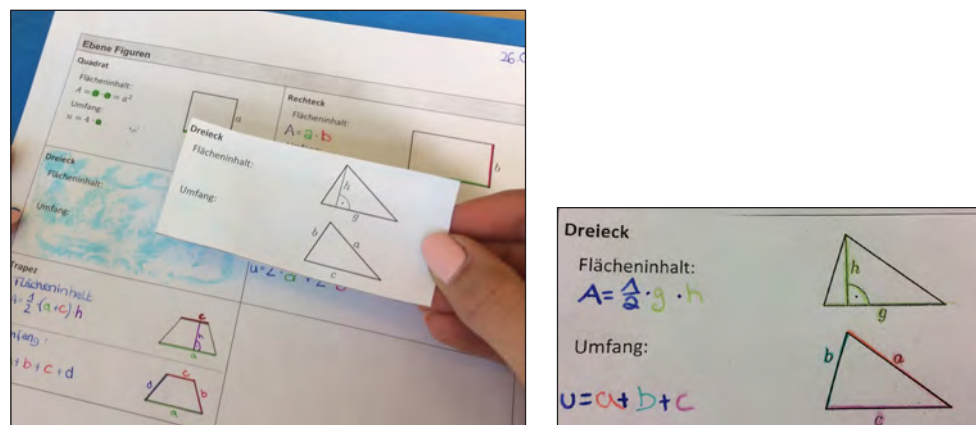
Ebene Figuren

26.

Quadrat

Flächeninhalt:

$A = \bullet \cdot \bullet = a^2$

Umfang:

$u = 4 \cdot \bullet$

a

Rechteck

Flächeninhalt:

$A = a \cdot b$

b

Dreieck

Flächeninhalt:

Umfang:

Dreieck

Flächeninhalt:

Umfang:

h

g

b

a

c

$u = 2 \cdot a + 2 \cdot b$

Trapez

Flächeninhalt

$A = \frac{1}{2} \cdot (a+c) \cdot h$

c

h

a

Umfang:

$u = a + b + c + d$

c

d

b

a

Dreieck

Flächeninhalt:

$A = \frac{1}{2} \cdot g \cdot h$

h

g

Umfang:

$u = a + b + c$

b

a

c